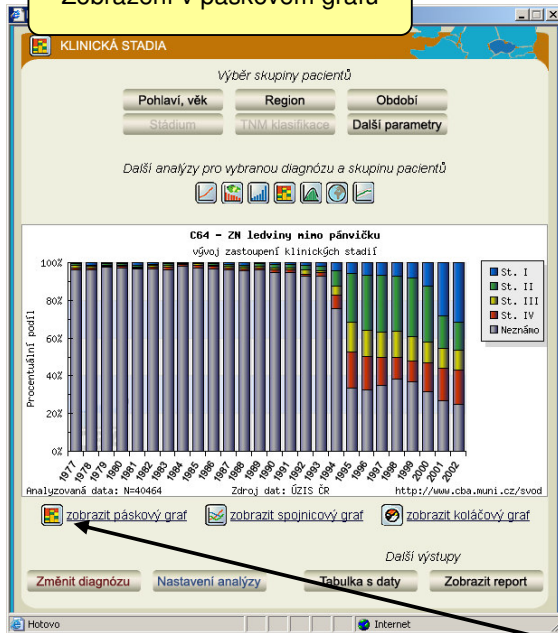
Zobrazení v páskovém grafu

KLINICKÁ STADIA

Výběr skupiny pacientů

Pohlaví, věk
Region
Období
Stádium
TNM klasifikace
Další parametry

Další analýzy pro vybranou diagnózu a skupinu pacientů

C64 - ZN ledviny mimo pánvičku
vývoj zastoupení klinických stadií

100%
80%
60%
40%
20%
0%

Procentuální podíl

1977
1978
1979
1980
1981
1982
1983
1984
1985
1986
1987
1988
1989
1990
1991
1992
1993
1994
1995
1996
1997
1998
1999
2000
2001
2002

St. I
St. II
St. III
St. IV
Neznámo

Analyzovaná data: N=40464
Zdroj dat: ÚZIS ČR
http://www.cba.muni.cz/svod

zobrazit páskový graf
zobrazit spojnicový graf
zobrazit koláčový graf

Další výstupy

Změnit diagnózu
Nastavení analýzy
Tabulka s daty
Zobrazit report

Hotovo
Internet